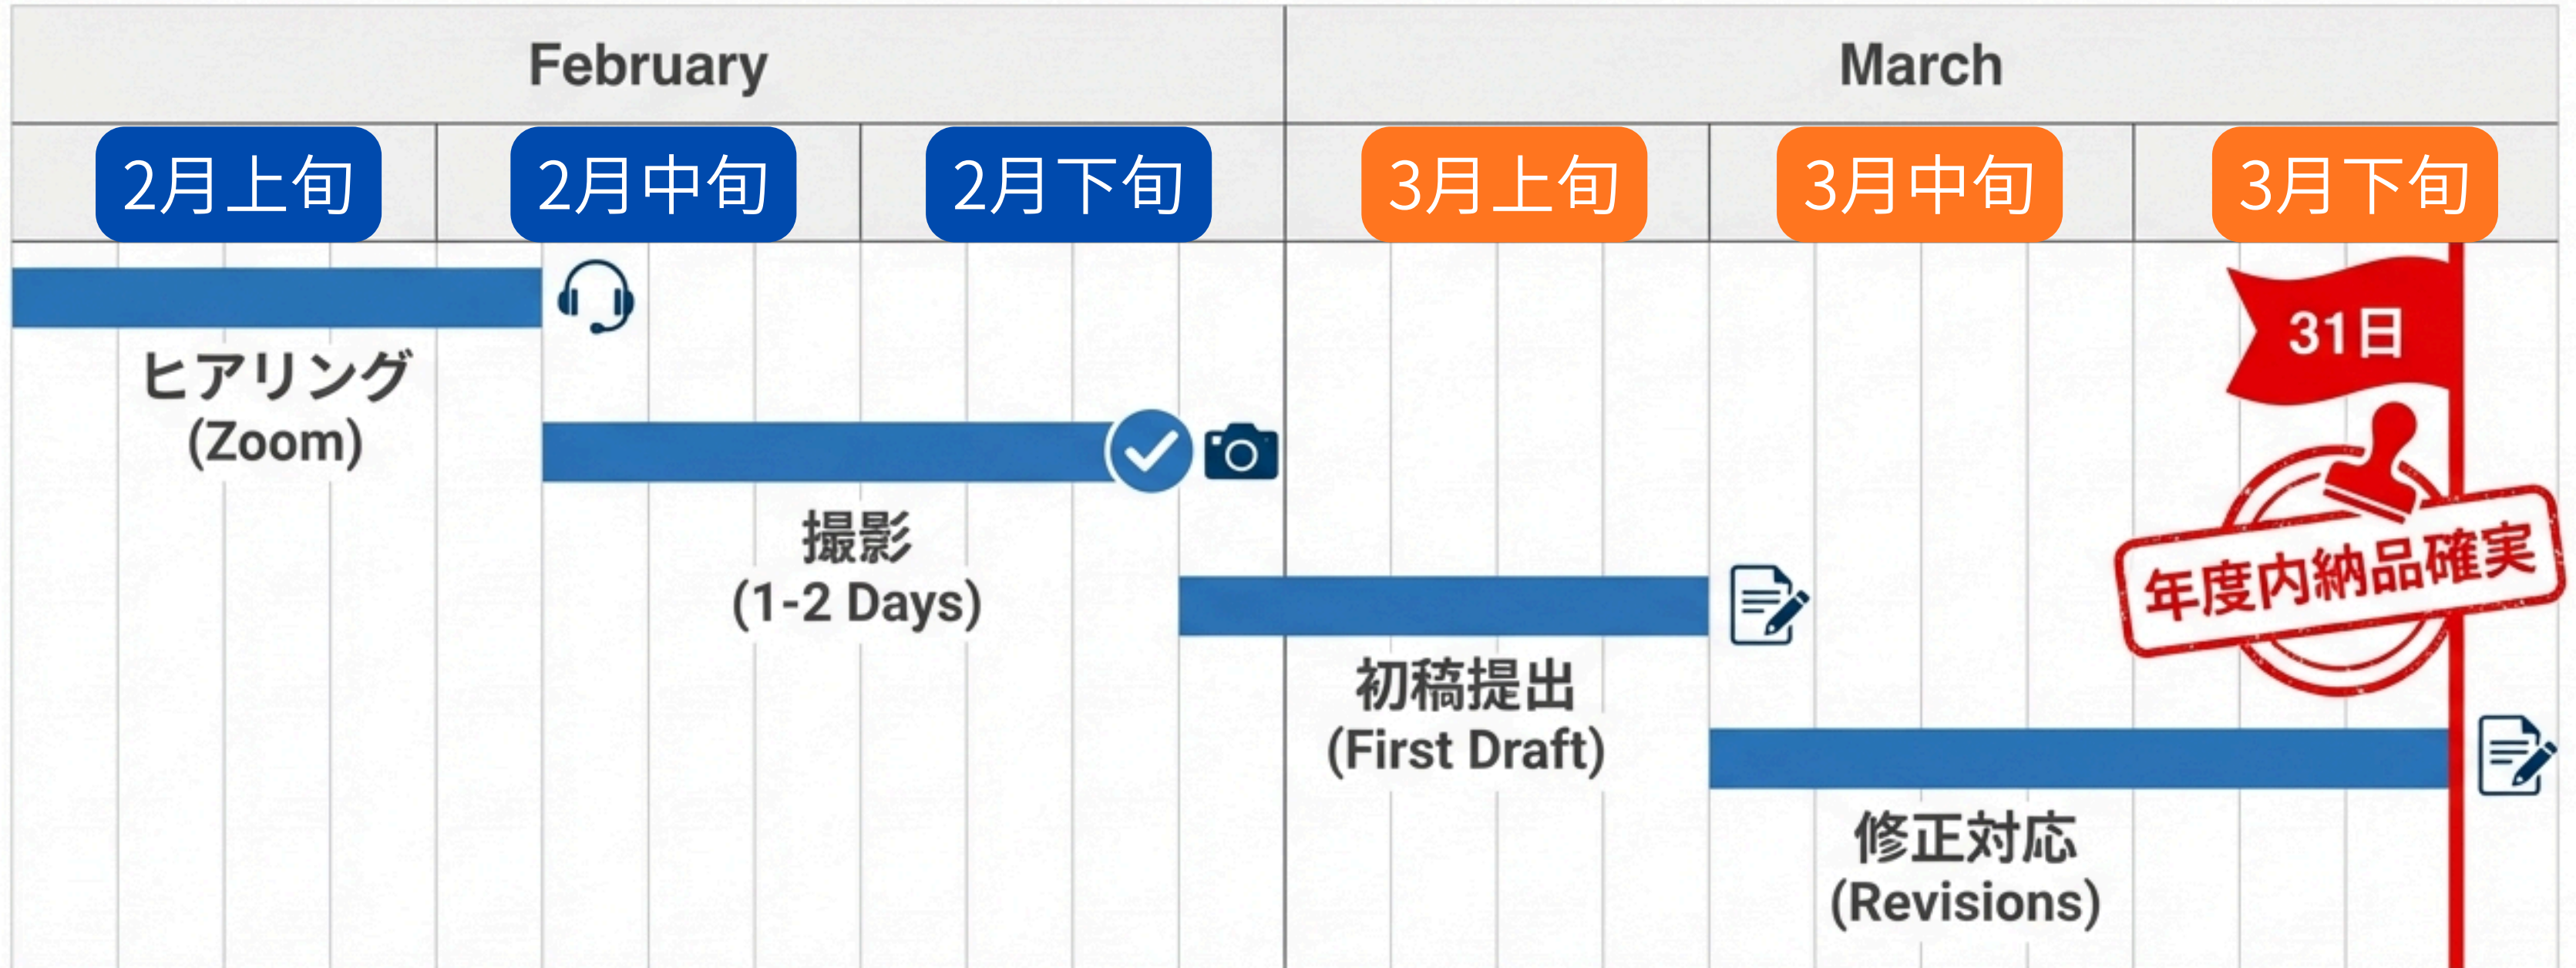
| February | | | March | | |
|---|---|---|---|---|---|
| 2月上旬 | 2月中旬 | 2月下旬 | 3月上旬 | 3月中旬 | 3月下旬 |

ヒアリング
(Zoom)

撮影
(1-2 Days)

初稿提出
(First Draft)

修正対応
(Revisions)

31日

年度内納品確実